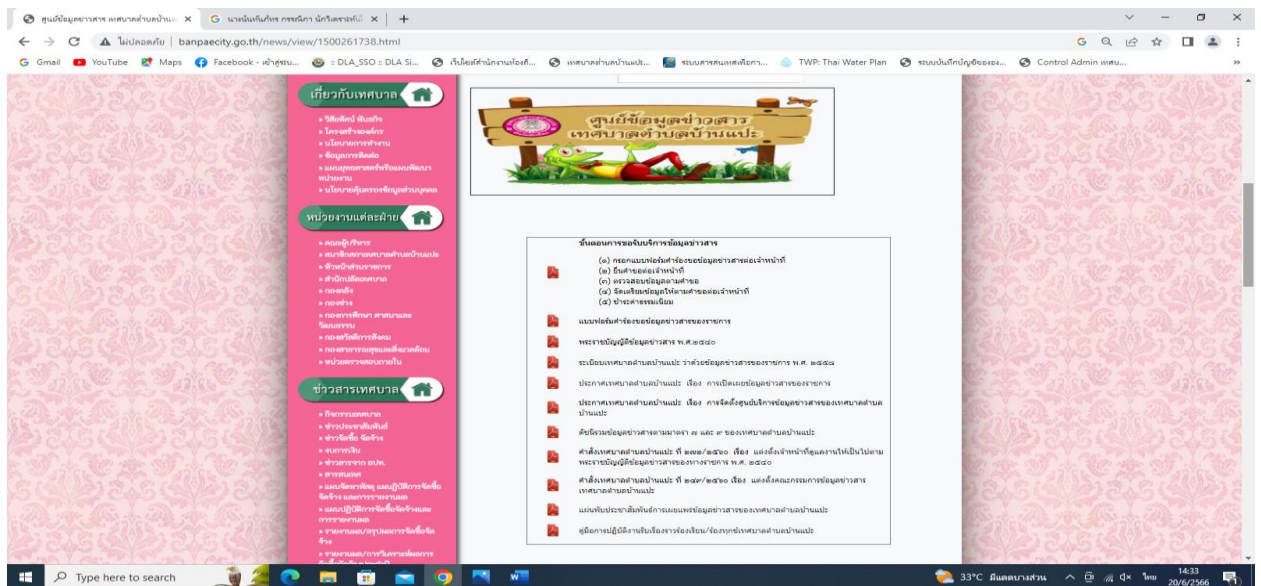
ศูนย์ข้อมูลข่าวสาร เทศบาลตำบลบ้านแปะ × | นางนันทิยา กรรณิกา นักวิชาการ... × | +

ไม่ปลอดภัย | banpaecity.go.th/news/view/1500261738.html

Gmail | YouTube | Maps | Facebook - เข้าสู่ระบบ... | :: DLA_SSO :: DLA Si... | เว็บไซต์สำนักงานท้องถิ่... | เทศบาลตำบลบ้านแปะ... | ระบบสารสนเทศเพื่อการ... | TWP: Thai Water Plan | ระบบบันทึกบัญชีขององ... | Control Admin เทศบ...

เกี่ยวกับเทศบาล
» วิสัยทัศน์ พันธกิจ
» โครงสร้างองค์กร
» นโยบายการทำงาน
» ข้อมูลการติดต่อ
» แผนยุทธศาสตร์หรือแผนพัฒนาหน่วยงาน
» นโยบายคุ้มครองข้อมูลส่วนบุคคล

หน่วยงานแต่ละฝ่าย
» คณะผู้บริหาร
» สมาชิกสภาเทศบาลตำบลบ้านแปะ
» หัวหน้าส่วนราชการ
» สำนักปลัดเทศบาล
» กองคลัง
» กองช่าง
» กองการศึกษา ศาสนาและวัฒนธรรม
» กองสวัสดิการสังคม
» กองสาธารณสุขและสิ่งแวดล้อม
» หน่วยตรวจสอบภายใน

ข่าวสารเทศบาล
» กิจกรรมเทศบาล
» ข่าวประชาสัมพันธ์
» ข่าวจัดซื้อ จัดจ้าง
» งบการเงิน
» ข่าวสารจาก อปท.
» สารสนเทศ
» แผนจัดหาพัสดุ แผนปฏิบัติการจัดซื้อจัดจ้าง และการรายงานผล
» แผนปฏิบัติการจัดซื้อจัดจ้างและการรายงานผล
» รายงานผล/สรุปผลการจัดซื้อจัดจ้าง
» รายงานผล/การวิเคราะห์ผลการ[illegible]

ศูนย์ข้อมูลข่าวสาร
เทศบาลตำบลบ้านแปะ

ขั้นตอนการขอรับบริการข้อมูลข่าวสาร
(๑) กรอกแบบฟอร์มคำร้องขอข้อมูลข่าวสารต่อเจ้าหน้าที่
(๒) ยื่นคำขอต่อเจ้าหน้าที่
(๓) ตรวจสอบข้อมูลตามคำขอ
(๔) จัดเตรียมข้อมูลให้ตามคำขอต่อเจ้าหน้าที่
(๕) ชำระค่าธรรมเนียม

แบบฟอร์มคำร้องขอข้อมูลข่าวสารของราชการ

พระราชบัญญัติข้อมูลข่าวสาร พ.ศ.๒๕๔๐

ระเบียบเทศบาลตำบลบ้านแปะ ว่าด้วยข้อมูลข่าวสารของราชการ พ.ศ. ๒๕๔๔

ประกาศเทศบาลตำบลบ้านแปะ เรื่อง การเปิดเผยข้อมูลข่าวสารของราชการ

ประกาศเทศบาลตำบลบ้านแปะ เรื่อง การจัดตั้งศูนย์บริการข้อมูลข่าวสารของเทศบาลตำบลบ้านแปะ

ดัชนีรวมข้อมูลข่าวสารตามมาตรา ๗ และ ๙ ของเทศบาลตำบลบ้านแปะ

คำสั่งเทศบาลตำบลบ้านแปะ ที่ ๒๑๘/๒๕๖๐ เรื่อง แต่งตั้งเจ้าหน้าที่ดูแลงานให้เป็นไปตามพระราชบัญญัติข้อมูลข่าวสารของทางราชการ พ.ศ. ๒๕๔๐

คำสั่งเทศบาลตำบลบ้านแปะ ที่ ๒๑๗/๒๕๖๐ เรื่อง แต่งตั้งคณะกรรมการข้อมูลข่าวสารเทศบาลตำบลบ้านแปะ

แผนพับประชาสัมพันธ์การเผยแพร่ข้อมูลข่าวสารของเทศบาลตำบลบ้านแปะ

คู่มือการปฏิบัติงานรับเรื่องราวร้องเรียน/ร้องทุกข์เทศบาลตำบลบ้านแปะ

Type here to search
33°C มีแดดบางส่วน ไทย 14:33 20/6/2566